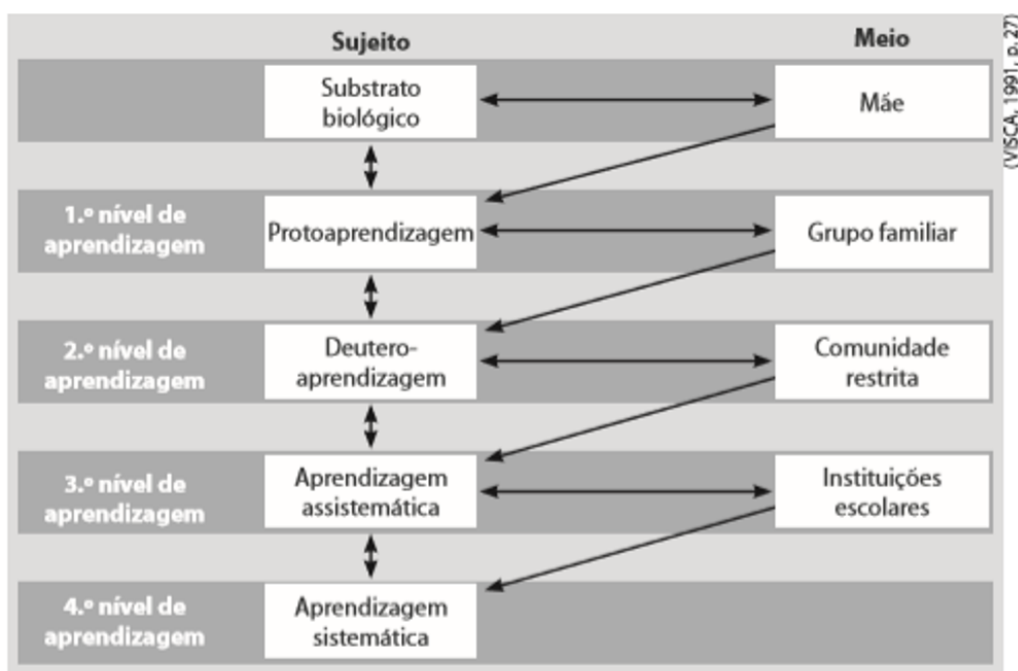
Sujeito

Meio

(VISCA, 1991, p. 27)

Substrato biológico

Mãe

1.º nível de aprendizagem

Protoaprendizagem

Grupo familiar

2.º nível de aprendizagem

Deutero-aprendizagem

Comunidade restrita

3.º nível de aprendizagem

Aprendizagem assistemática

Instituições escolares

4.º nível de aprendizagem

Aprendizagem sistemática